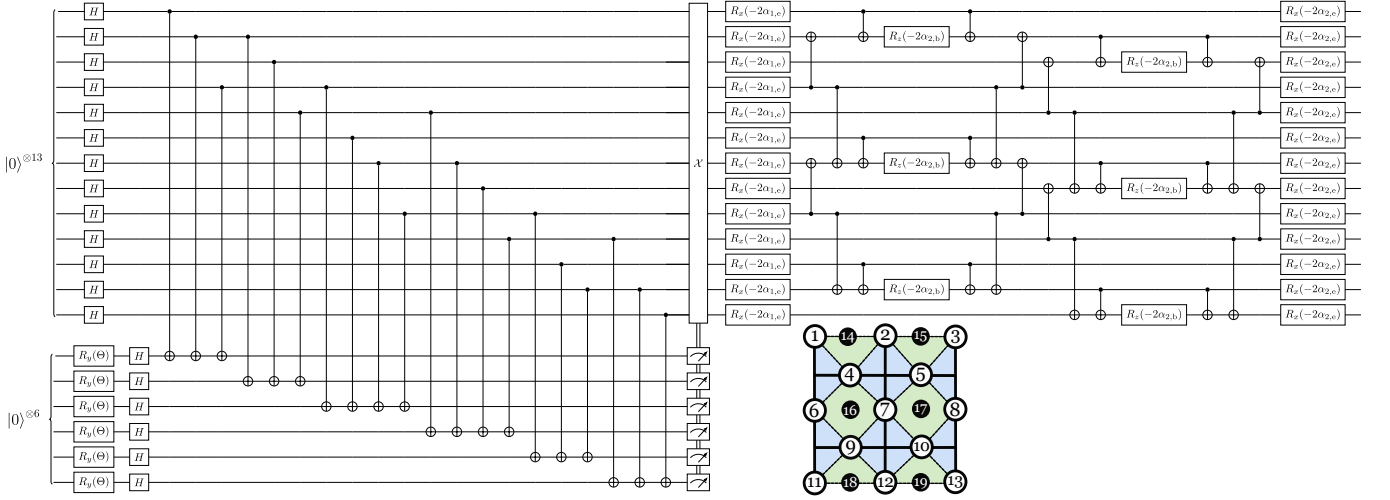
$|0\rangle^{\otimes 13}$

H H H H H H H H H H H H H

$|0\rangle^{\otimes 6}$

$R_y(\Theta)$ H
$R_y(\Theta)$ H
$R_y(\Theta)$ H
$R_y(\Theta)$ H
$R_y(\Theta)$ H
$R_y(\Theta)$ H

$\mathcal{X}$

$R_x(-2\alpha_{1,e})$
$R_x(-2\alpha_{1,e})$
$R_x(-2\alpha_{1,e})$
$R_x(-2\alpha_{1,e})$
$R_x(-2\alpha_{1,e})$
$R_x(-2\alpha_{1,e})$
$R_x(-2\alpha_{1,e})$
$R_x(-2\alpha_{1,e})$
$R_x(-2\alpha_{1,e})$
$R_x(-2\alpha_{1,e})$
$R_x(-2\alpha_{1,e})$
$R_x(-2\alpha_{1,e})$
$R_x(-2\alpha_{1,e})$

$R_z(-2\alpha_{2,b})$
$R_z(-2\alpha_{2,b})$
$R_z(-2\alpha_{2,b})$
$R_z(-2\alpha_{2,b})$
$R_z(-2\alpha_{2,b})$
$R_z(-2\alpha_{2,b})$

$R_x(-2\alpha_{2,e})$
$R_x(-2\alpha_{2,e})$
$R_x(-2\alpha_{2,e})$
$R_x(-2\alpha_{2,e})$
$R_x(-2\alpha_{2,e})$
$R_x(-2\alpha_{2,e})$
$R_x(-2\alpha_{2,e})$
$R_x(-2\alpha_{2,e})$
$R_x(-2\alpha_{2,e})$
$R_x(-2\alpha_{2,e})$
$R_x(-2\alpha_{2,e})$
$R_x(-2\alpha_{2,e})$
$R_x(-2\alpha_{2,e})$

1 14 2 15 3
4 5
6 16 7 17 8
9 10
11 18 12 19 13